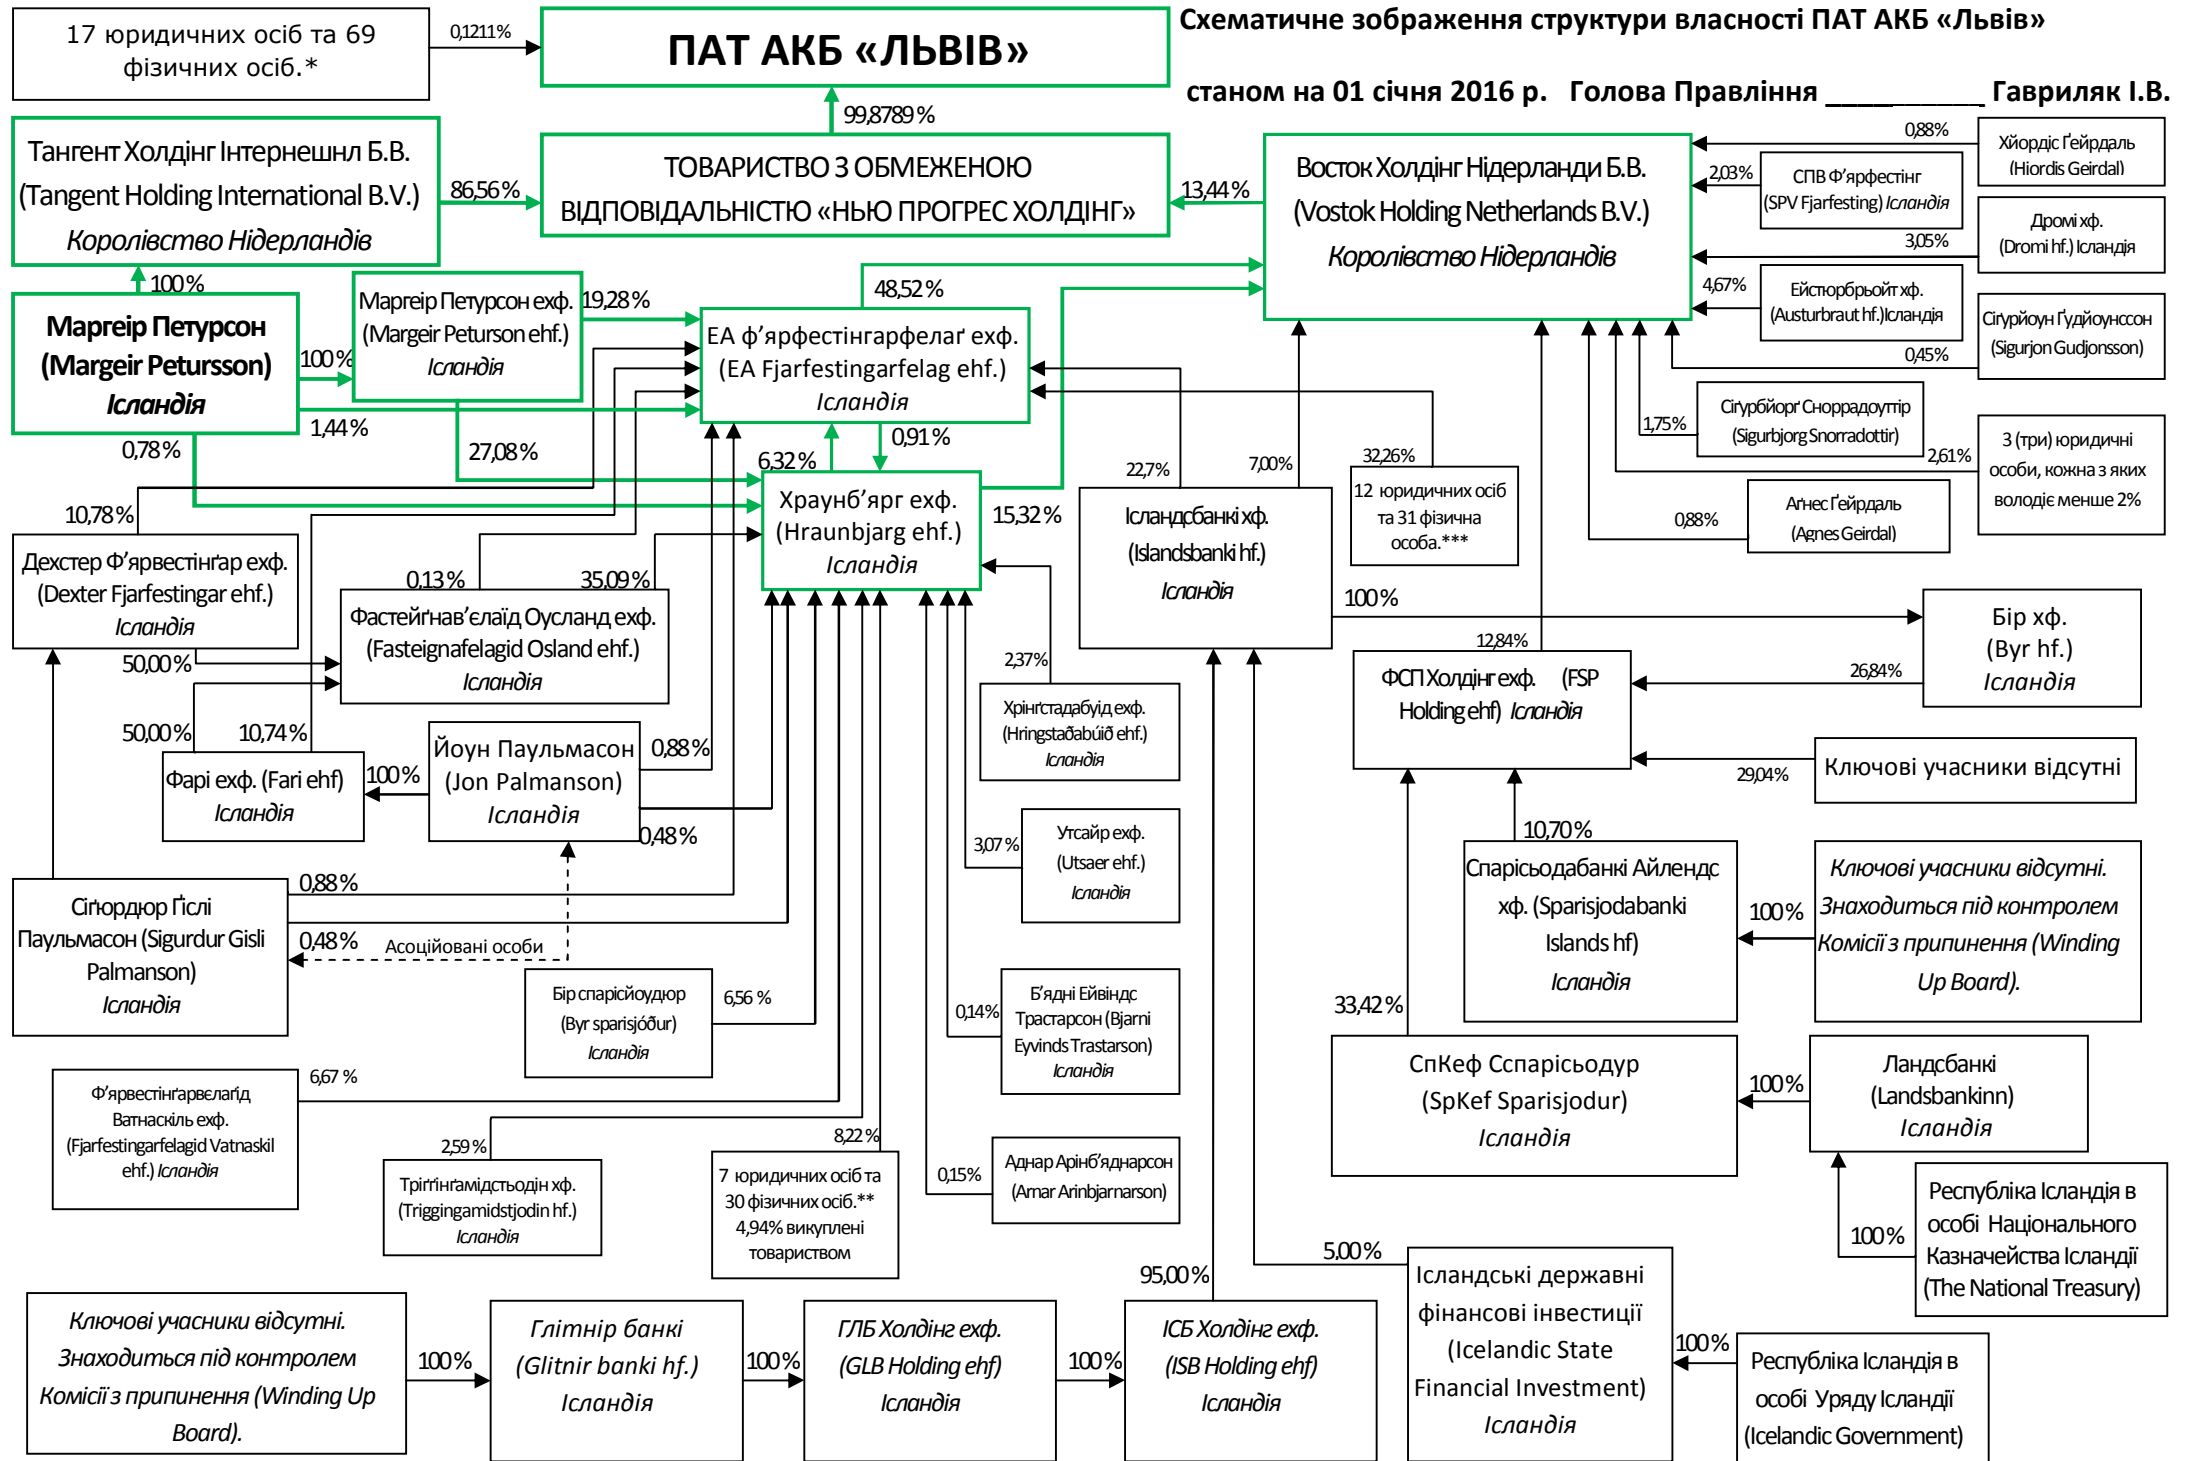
Схематичне зображення структури власності ПАТ АКБ «Львів»

станом на 01 січня 2016 р. Голова Правління __________ Гавриляк І.В.

17 юридичних осіб та 69 фізичних осіб.*

0,1211%

ПАТ АКБ «ЛЬВІВ»

99,8789 %

Тангент Холдінг Інтернешнл Б.В. (Tangent Holding International B.V.) Королівство Нідерландів

86,56 %

ТОВАРИСТВО З ОБМЕЖЕНОЮ ВІДПОВІДАЛЬНІСТЮ «НЬЮ ПРОГРЕС ХОЛДІНГ»

13,44 %

Восток Холдінг Нідерланди Б.В. (Vostok Holding Netherlands B.V.) Королівство Нідерландів

0,88%

Хйордіс Ґейрдаль (Hiordis Geirdal)

2,03%

СПВ Ф'ярфестінг (SPV Fjarfesting) Ісландія

Дромі хф. (Dromi hf.) Ісландія

3,05%

4,67%

Ейстюрбрьойт хф. (Austurbraut hf.) Ісландія

Сігурйоун Ґудйоунссон (Sigurjon Gudjonsson)

0,45%

100 %

Маргеір Петурсон (Margeir Petursson) Ісландія

100 %

Маргеір Петурсон ехф. (Margeir Peturson ehf.) Ісландія

19,28 %

48,52 %

ЕА ф'ярфестінгарфелаґ ехф. (EA Fjarfestingarfelag ehf.) Ісландія

1,44 %

0,78 %

27,08 %

6,32 %

0,91 %

Сігурбйорг Сноррадоттір (Sigurbjorg Snorradottir)

1,75%

3 (три) юридичні особи, кожна з яких володіє менше 2%

2,61%

32,26%

22,7%

7,00%

12 юридичних осіб та 31 фізична особа.***

Аґнес Ґейрдаль (Agnes Geirdal)

0,88%

10,78 %

Храунб'ярг ехф. (Hraunbjarg ehf.) Ісландія

15,32 %

Ісландсбанкі хф. (Islandsbanki hf.) Ісландія

Декстер Ф'ярвестінґар ехф. (Dexter Fjarfestingar ehf.) Ісландія

0,13 %

35,09 %

Фастейґнав'елаїд Оусланд ехф. (Fasteignafelagid Osland ehf.) Ісландія

100 %

Бір хф. (Byr hf.) Ісландія

12,84%

ФСП Холдінг ехф. (FSP Holding ehf) Ісландія

26,84%

50,00 %

2,37%

Хрінґстадабуїд ехф. (Hringstaðabúið ehf.) Ісландія

Ключові учасники відсутні

29,04%

50,00 %

10,74 %

Йоун Паульмасон (Jon Palmanson) Ісландія

0,88 %

Фарі ехф. (Fari ehf) Ісландія

100 %

0,48 %

3,07 %

Утсайр ехф. (Utsaer ehf.) Ісландія

10,70 %

Спарісьодабанкі Айлендс хф. (Sparisjodabanki Islands hf) Ісландія

100 %

Ключові учасники відсутні. Знаходиться під контролем Комісії з припинення (Winding Up Board).

Сіґюрдюр Ґіслі Паульмасон (Sigurdur Gisli Palmanson) Ісландія

0,88 %

0,48 %

Асоційовані особи

Бір спарісйоудюр (Byr sparisjóður) Ісландія

6,56 %

0,14%

Б'ядні Ейвіндс Трастарсон (Bjarni Eyvinds Trastarson) Ісландія

33,42 %

СпКеф Сспарісьодур (SpKef Sparisjodur) Ісландія

100 %

Ландсбанкі (Landsbankinn) Ісландія

Ф'ярвестінґарвелаґід Ватнаскіль ехф. (Fjarfestingarfelagid Vatnaskil ehf.) Ісландія

6,67 %

2,59 %

Тріґґінґамідстьодін хф. (Triggingamidstjodin hf.) Ісландія

8,22 %

7 юридичних осіб та 30 фізичних осіб.** 4,94% викуплені товариством

0,15%

Аднар Арінб'яднарсон (Arnar Arinbjarnarson)

100 %

Республіка Ісландія в особі Національного Казначейства Ісландії (The National Treasury)

95,00 %

5,00 %

Ісландські державні фінансові інвестиції (Icelandic State Financial Investment) Ісландія

Ключові учасники відсутні. Знаходиться під контролем Комісії з припинення (Winding Up Board).

100 %

Глітнір банкі (Glitnir banki hf.) Ісландія

100 %

ГЛБ Холдінг ехф. (GLB Holding ehf) Ісландія

100 %

ІСБ Холдінг ехф. (ISB Holding ehf) Ісландія

100 %

Республіка Ісландія в особі Уряду Ісландії (Icelandic Government)